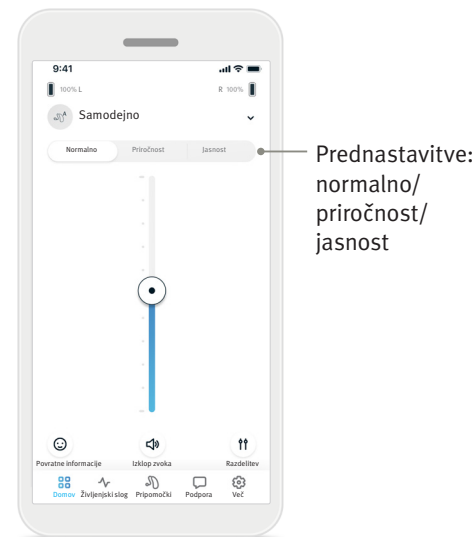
9:41

100% L

R 100%

Samodejno

Normalno | Priročnost | Jasnost

Prednastavitve: normalno/ priročnost/ jasnost

Povratne informacije

Izklop zvoka

Razdelitev

Domov

Življenjski slog

Pripomočki

Podpora

Več